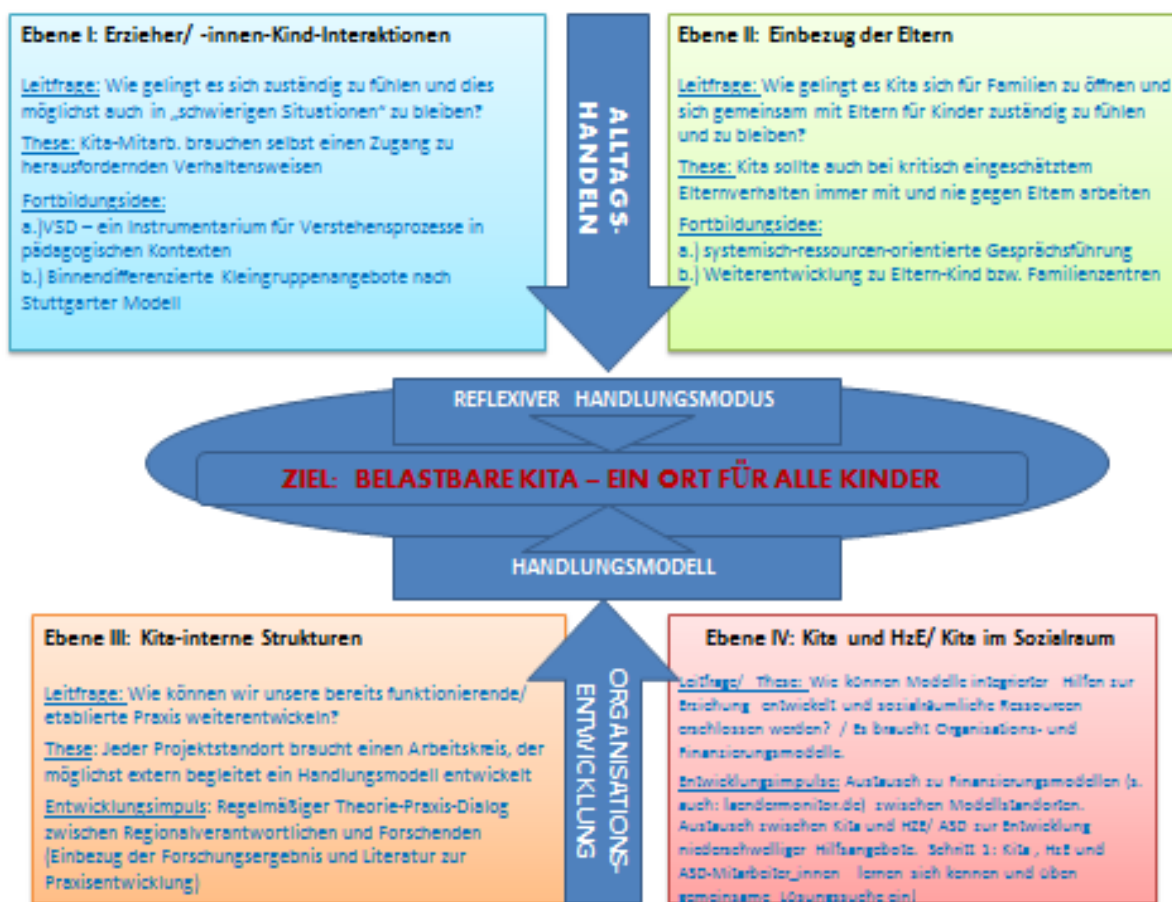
Ebene I: Erzieher/ -innen-Kind-Interaktionen

Leitfrage: Wie gelingt es sich zuständig zu fühlen und dies möglichst auch in „schwierigen Situationen" zu bleiben?

These: Kita-Mitarb. brauchen selbst einen Zugang zu herausfordernden Verhaltensweisen

Fortbildungsidee:
a.)VSD – ein Instrumentarium für Verstehensprozesse in pädagogischen Kontexten
b.) Binnendifferenzierte Kleingruppenangebote nach Stuttgarter Modell

ALLTAGS-HANDELN

Ebene II: Einbezug der Eltern

Leitfrage: Wie gelingt es Kita sich für Familien zu öffnen und sich gemeinsam mit Eltern für Kinder zuständig zu fühlen und zu bleiben?

These: Kita sollte auch bei kritisch eingeschätztem Elternverhalten immer mit und nie gegen Eltern arbeiten

Fortbildungsidee:
a.) systemisch-ressourcen-orientierte Gesprächsführung
b.) Weiterentwicklung zu Eltern-Kind bzw. Familienzentren

REFLEXIVER HANDLUNGSMODUS

ZIEL: BELASTBARE KITA – EIN ORT FÜR ALLE KINDER

HANDLUNGSMODELL

Ebene III: Kita-interne Strukturen

Leitfrage: Wie können wir unsere bereits funktionierende/ etablierte Praxis weiterentwickeln?

These: Jeder Projektstandort braucht einen Arbeitskreis, der möglichst extern begleitet ein Handlungsmodell entwickelt

Entwicklungsimpuls: Regelmäßiger Theorie-Praxis-Dialog zwischen Regionalverantwortlichen und Forschenden (Einbezug der Forschungsergebnis und Literatur zur Praxisentwicklung)

ORGANISATIONS-ENTWICKLUNG

Ebene IV: Kita und HzE/ Kita im Sozialraum

Leitfrage/ These: Wie können Modelle integrierter Hilfen zur Erziehung entwickelt und sozialräumliche Ressourcen erschlossen werden? / Es braucht Organisations- und Finanzierungsmodelle.

Entwicklungsimpulse: Austausch zu Finanzierungsmodellen (s. auch: laendermonitor.de) zwischen Modellstandorten. Austausch zwischen Kita und HzE/ ASD zur Entwicklung niederschwelliger Hilfeangebote. Schritt 1: Kita, HzE und ASD-Mitarbeiter_innen lernen sich kennen und üben gemeinsame Lösungssuche ein!